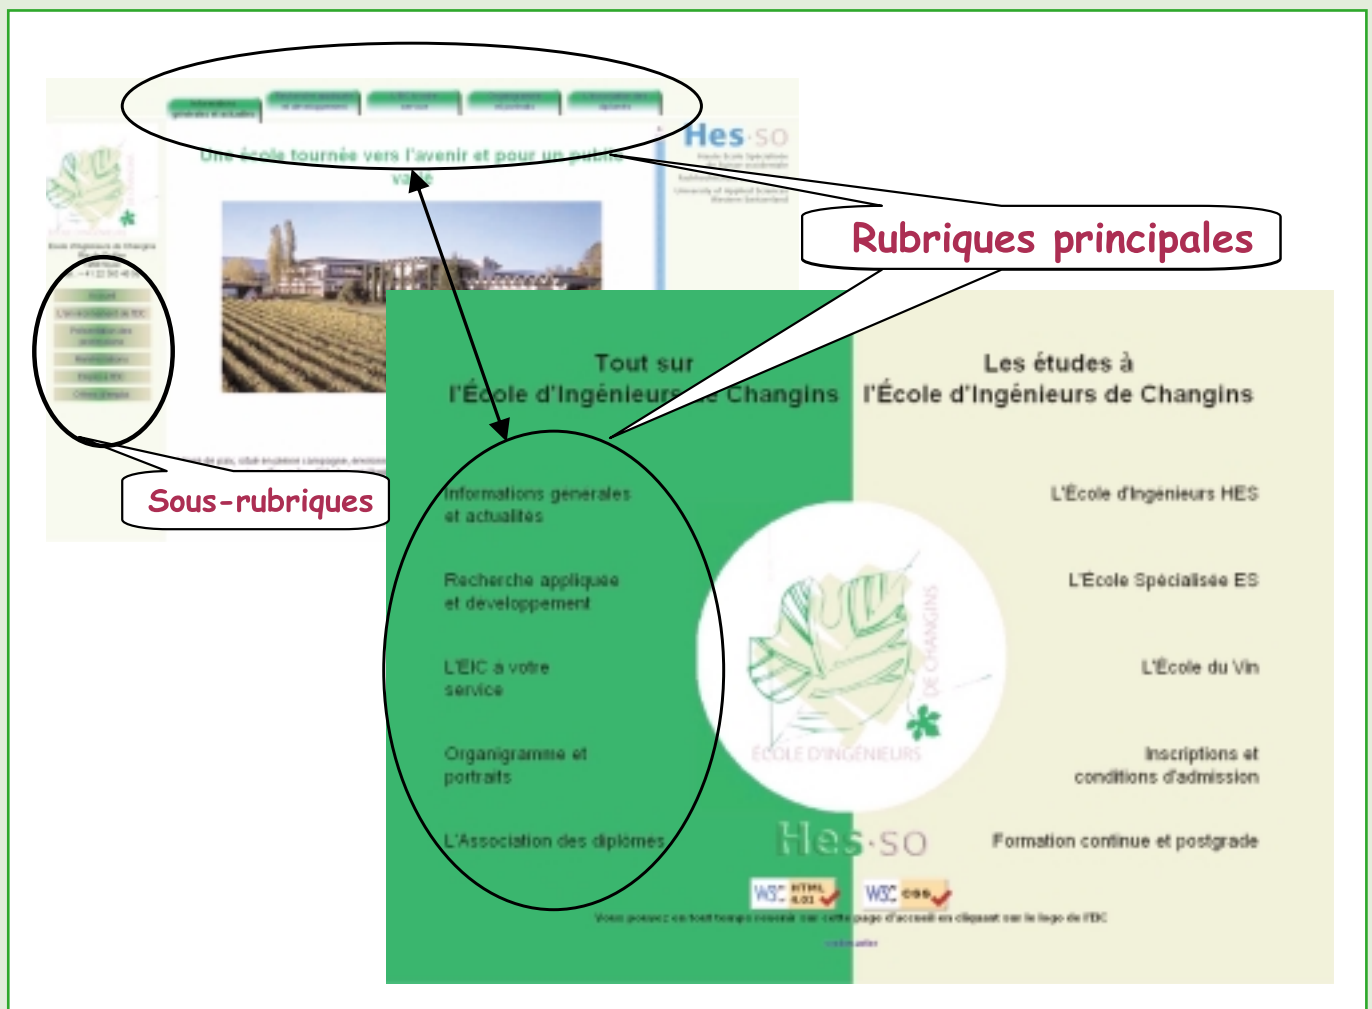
Hes·so

Une école tournée vers l'avenir et pour un public varié

Rubriques principales

Sous-rubriques

Tout sur l'École d'Ingénieurs de Changins

Les études à l'École d'Ingénieurs de Changins

Informations générales et actualités

Recherche appliquée et développement

L'EIC à votre service

Organigramme et portraits

L'Association des diplômes

L'École d'Ingénieurs HES

L'École Spécialisée ES

L'École du Vin

Inscriptions et conditions d'admission

Formation continue et postgrade

ÉCOLE D'INGÉNIEURS DE CHANGINS

Hes·so

W3C HTML 4.01

W3C CSS

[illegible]